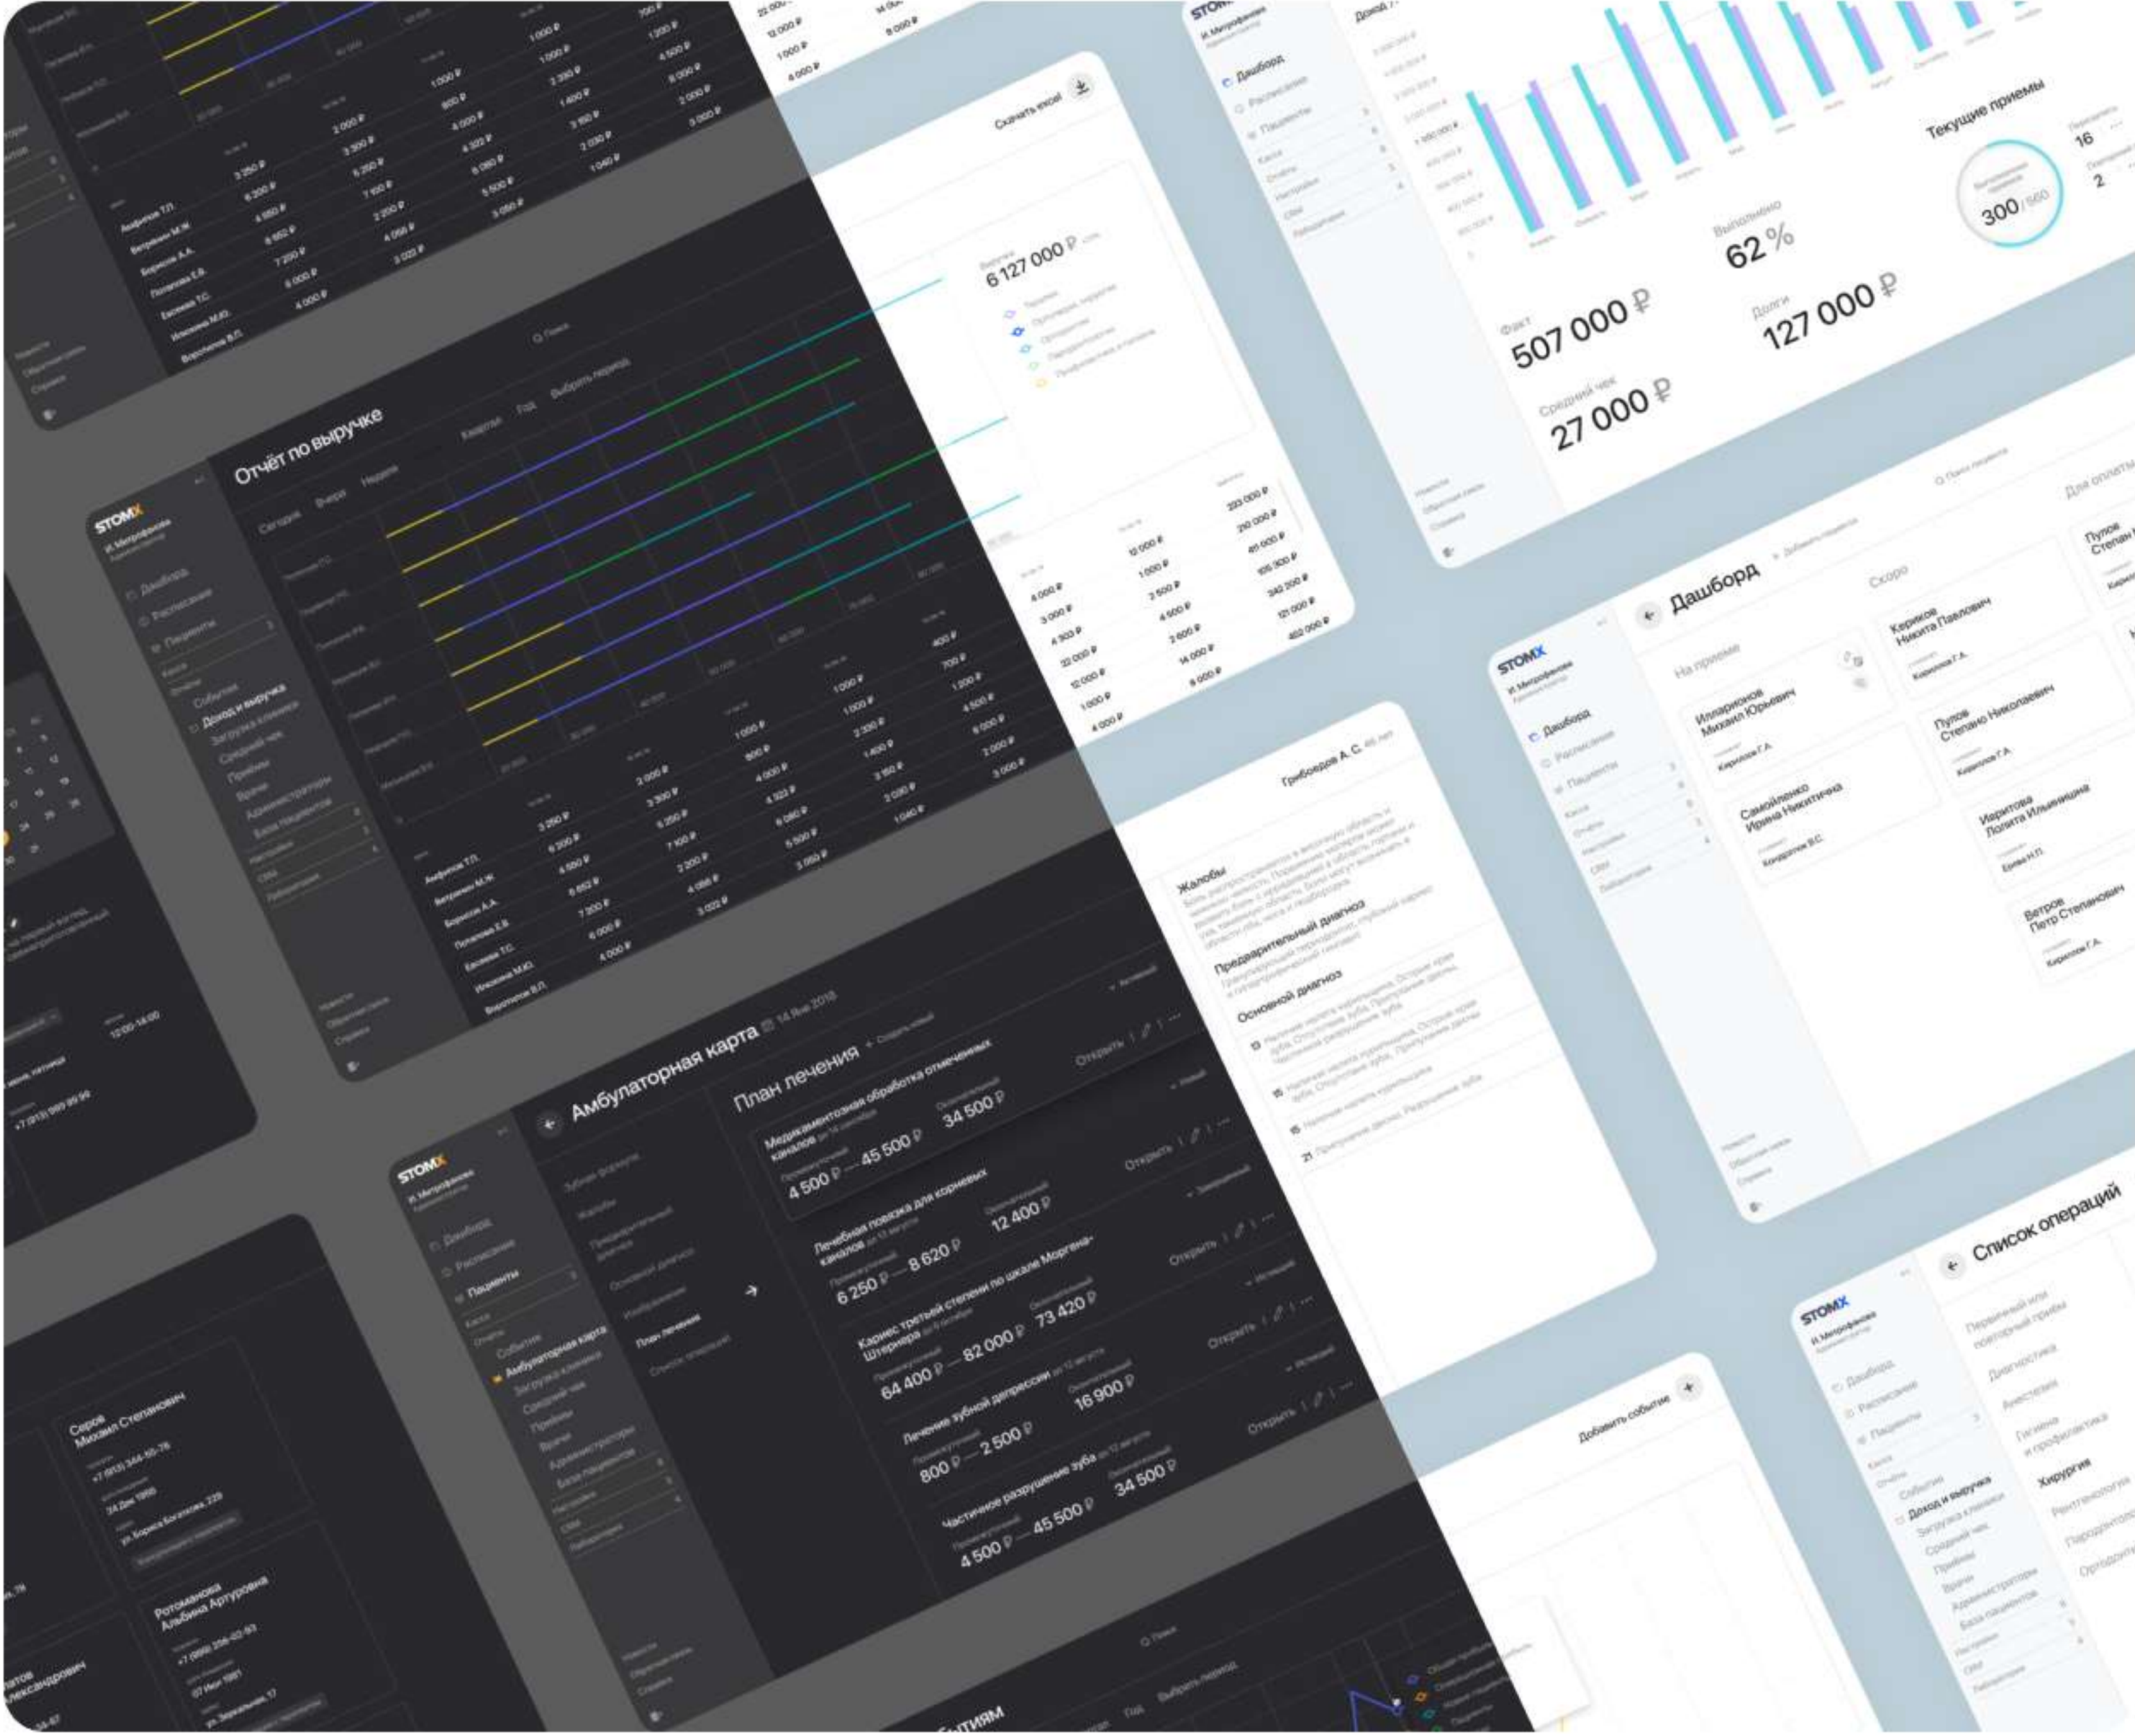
Отчёт по выручке

Сегодня Вчера Неделя Квартал Год Выбрать период

STOMX
И. Митрофанова

Дашборд
Расписание
Пациенты
Касса
Отчёты
События
Доход и выручка

Анфилов Т.П.
Ветрякин М.Н.
Борисов А.А.
Попилова Е.Б.
Евсеева Т.С.
Игнашина М.Ю.
Воротилов В.П.

3 250 ₽
6 200 ₽
4 550 ₽
8 652 ₽
7 200 ₽
6 000 ₽
4 000 ₽

2 000 ₽
3 300 ₽
6 250 ₽
7 100 ₽
2 200 ₽
4 066 ₽
3 022 ₽

1 000 ₽
800 ₽
4 000 ₽
4 322 ₽
6 060 ₽
5 500 ₽
2 050 ₽

1 000 ₽
1 000 ₽
2 330 ₽
1 400 ₽
3 150 ₽
2 030 ₽
1 040 ₽

400 ₽
700 ₽
1 200 ₽
4 500 ₽
8 000 ₽
2 000 ₽
3 000 ₽

Скачать excel

6 127 000 ₽

4 000 ₽
3 000 ₽
4 303 ₽
22 000 ₽
10 000 ₽
1 000 ₽
4 000 ₽

12 000 ₽
1 000 ₽
2 500 ₽
4 500 ₽
2 600 ₽
14 000 ₽
8 000 ₽

223 000 ₽
210 000 ₽
45 000 ₽
105 300 ₽
242 200 ₽
121 000 ₽
462 000 ₽

Текущие приемы
300/560
16
2

Выполнено
62 %

Факт
507 000 ₽

Долги
127 000 ₽

Средний чек
27 000 ₽

Дашборд
На приеме
Скоро

Илларионов Михаил Юрьевич
Кириллов Г.А.

Самойленко Ирина Никитична
Кондратов В.С.

Кериков Никита Павлович
Кириллов Г.А.

Пулов Степано Николаевич
Кириллов Г.А.

Иваритова Лолита Ильинична
Ершов Н.П.

Ветров Петр Степанович
Кириллов Г.А.

Пулов Степан

Для оплаты

Грибоедов А. С.

Жалобы
Предварительный диагноз
Основной диагноз

Амбулаторная карта
14 Янв 2018

План лечения

Медикаментозная обработка отмеченных каналов
4 500 ₽ — 45 500 ₽
34 500 ₽

Лечебная повязка для корневых каналов
6 250 ₽ — 8 620 ₽
12 400 ₽

Кариес третьей степени по шкале Моргена-Штернера
64 400 ₽ — 82 000 ₽
73 420 ₽

Лечение зубной депрессии
800 ₽ — 2 500 ₽
16 900 ₽

Частичное разрушение зуба
4 500 ₽ — 45 500 ₽
34 500 ₽

Открыть

Амбулаторная карта
План лечения

Серов Михаил Степанович
+7 (913) 344-45-76

Ротоманова Альбина Артуровна
+7 (999) 256-02-93
07 Мар 1981

Список операций
Первичный или повторный прием
Диагностика
Анестезия
Гигиена и профилактика
Хирургия
Рентгенология
Пародонтология
Ортодонтия

Добавить событие

событиям